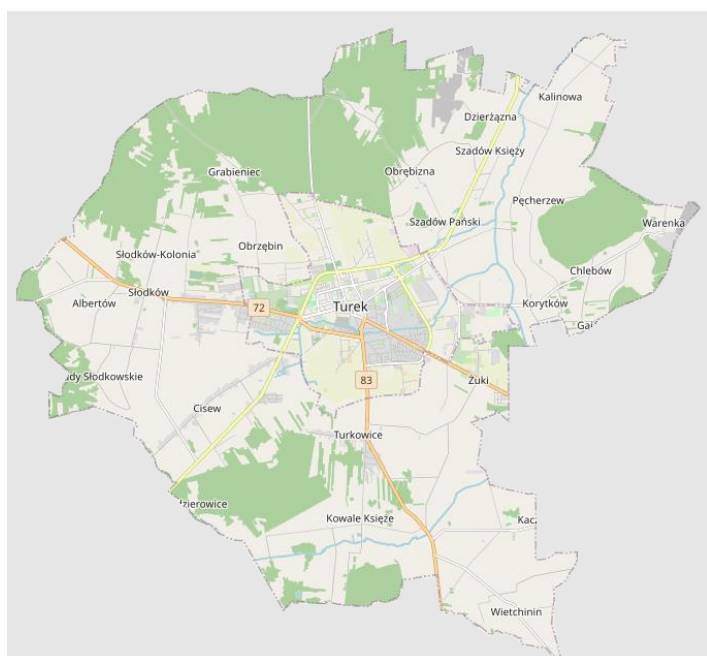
Kalinowa
Dzierżązna
Szadów Księży
Grabieniec
Obrębizna
Pęcherzew
Szadów Pański
Warenka
Słodków-Kolonia
Obrzębin
Chlebów
Albertów
Słodków
72
Turek
Korytków
Ga
ady Słodkowskie
83
Żuki
Cisew
Turkowice
zierowice
Kowale Księże
Kac
Wietchinin